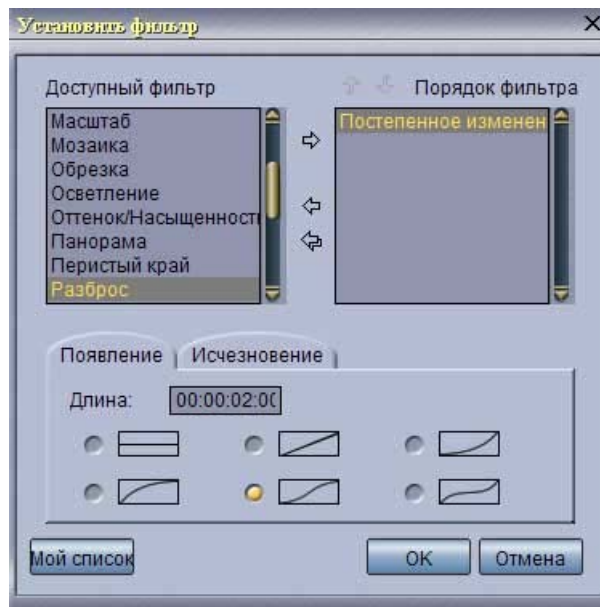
Установить фильтр

Доступный фильтр

Масштаб
Мозаика
Обрезка
Осветление
Оттенок/Насыщенност
Панорама
Перистый край
Разброс

Порядок фильтра

Постепенное изменен

Появление | Исчезновение

Длина: 00:00:02:0(

Мой список

OK

Отмена